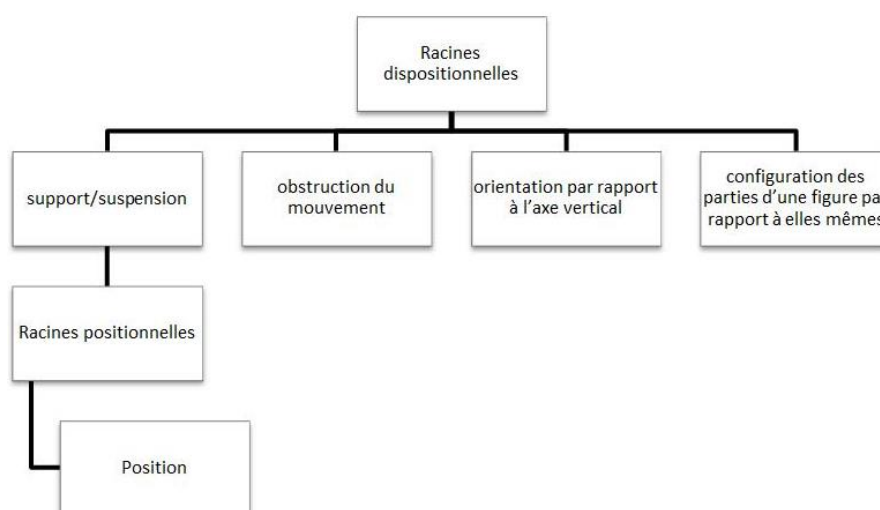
Racines dispositionnelles

support/suspension

obstruction du mouvement

orientation par rapport à l'axe vertical

configuration des parties d'une figure pa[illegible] rapport à elles même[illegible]

Racines positionnelles

Position